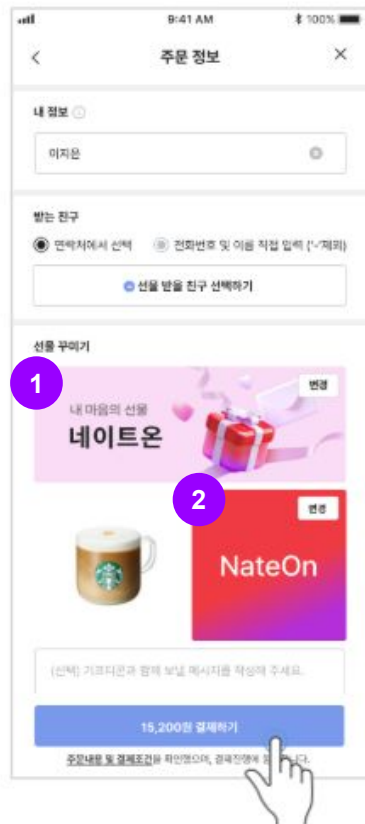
9:41 AM
100%

<
주문 정보
×

내 정보

이지은

받는 친구

연락처에서 선택
전화번호 및 이름 직접 입력 ('-'제외)

선물 받을 친구 선택하기

선물 꾸미기

1

내 마음의 선물
네이트온
변경

2

변경

NateOn

(선택) 기프티콘과 함께 보낼 메시지를 작성해 주세요.

15,200원 결제하기

주문내용 및 결제조건을 확인했으며, 결제진행에 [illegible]니다.